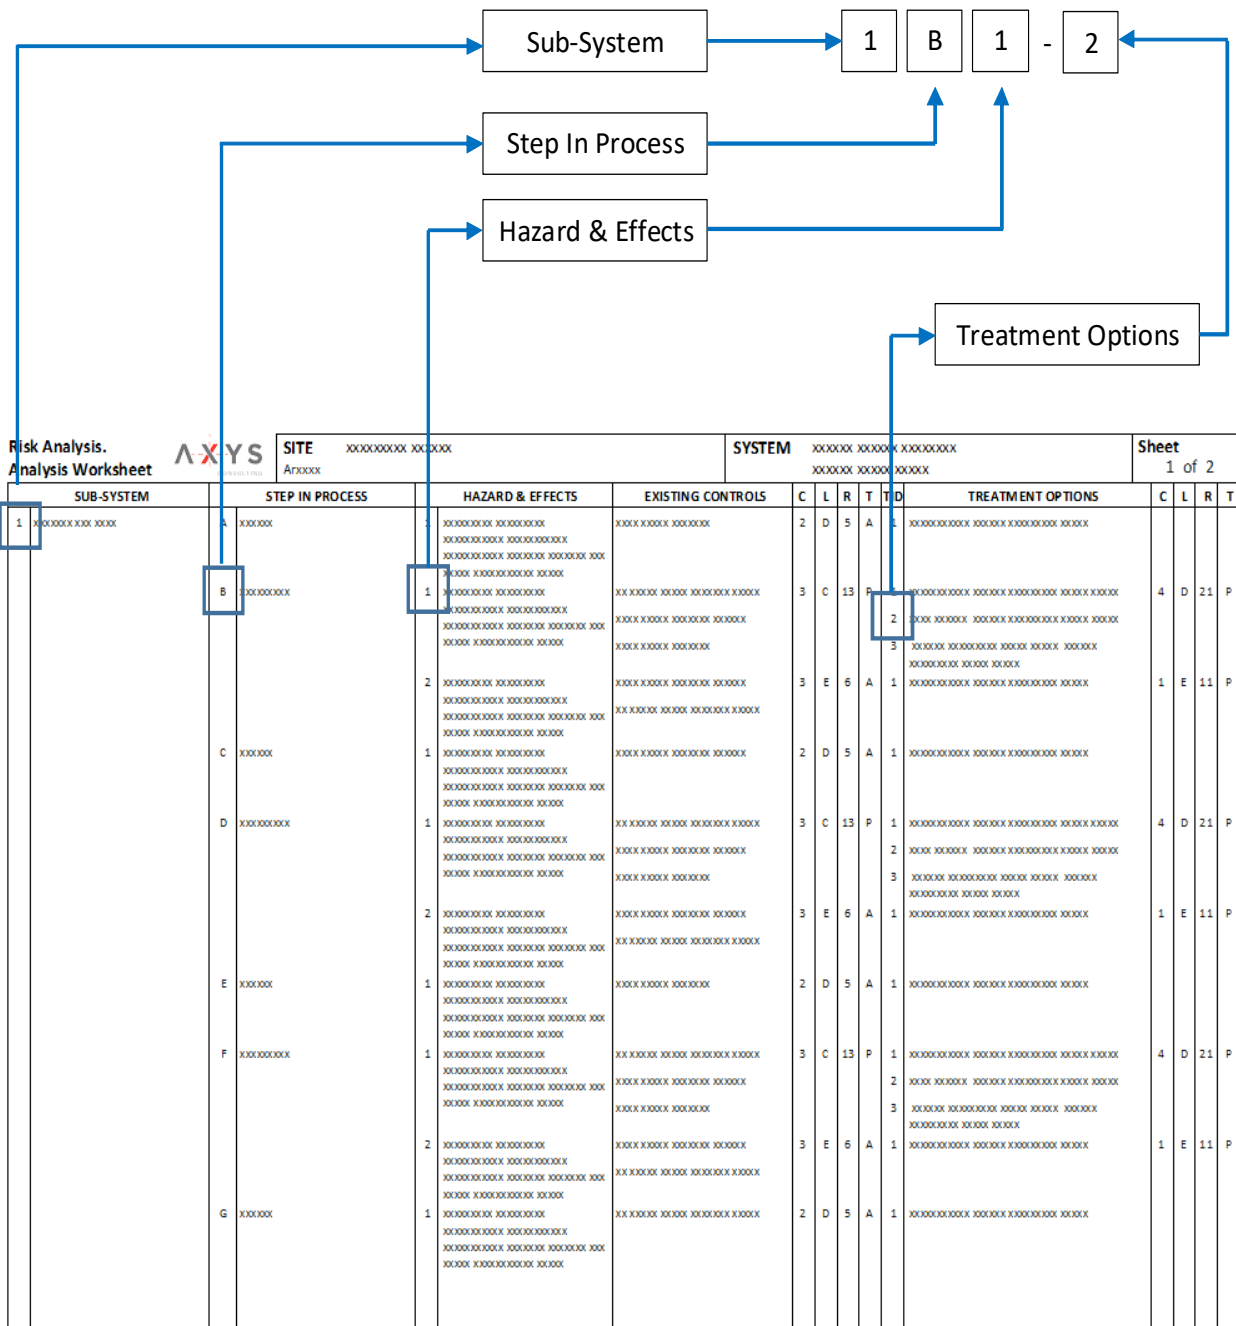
Sub-System

1 B 1 - 2

Step In Process

Hazard & Effects

Treatment Options

Risk Analysis.
Analysis Worksheet

AXYS

SITE xxxxxxxxx xxxxxx
Arxxxx

SYSTEM xxxxxx xxxxx xxxxxxx
xxxxxx xxxxx xxxxx

Sheet
1 of 2

| SUB-SYSTEM | | STEP IN PROCESS | | HAZARD & EFFECTS | EXISTING CONTROLS | C | L | R | T | TD | TREATMENT OPTIONS | C | L | R | T |
|---|---|---|---|---|---|---|---|---|---|---|---|---|---|---|---|
| 1 | xxxxxxx xxx xxxx | A | xxxxxx | 1 | xxxxxxxx xxxxxxxx xxxxxxxxxx xxxxxxxxxx xxxxxxxxxx xxxxxx xxxxxx xxx xxxx xxxxxxxxxx xxxx | xxxx xxxxx xxxxxx | 2 | D | 5 | A | 1 | xxxxxxxxxx xxxxxx xxxxxxxxxx xxxxx | | | | |
| | | B | xxxxxxxx | 1 | xxxxxxxx xxxxxxxx xxxxxxxxxx xxxxxxxxxx xxxxxxxxxx xxxxxx xxxxxx xxx xxxx xxxxxxxxxx xxxx | xx xxxxx xxxxx xxxxxxx xxxxx xxxx xxxxx xxxxxx xxxxxx xxxx xxxxx xxxxxx | 3 | C | 13 | P | 1 | xxxxxxxxxx xxxxxx xxxxxxxxxx xxxxx xxxxx | 4 | D | 21 | P |
| | | | | | | | | | | | 2 | xxxx xxxxxx xxxxxx xxxxxxxxxx xxxxx xxxxx | | | | |
| | | | | | | | | | | | 3 | xxxxxx xxxxxxxxx xxxxx xxxxx xxxxxx xxxxxxxxx xxxx xxxxx | | | | |
| | | | | 2 | xxxxxxxx xxxxxxxx xxxxxxxxxx xxxxxxxxxx xxxxxxxxxx xxxxxx xxxxxx xxx xxxx xxxxxxxxxx xxxx | xxxx xxxxx xxxxxx xxxxxx xx xxxxx xxxxx xxxxxxx xxxxx | 3 | E | 6 | A | 1 | xxxxxxxxxx xxxxxx xxxxxxxxxx xxxxx | 1 | E | 11 | P |
| | | C | xxxxxx | 1 | xxxxxxxx xxxxxxxx xxxxxxxxxx xxxxxxxxxx xxxxxxxxxx xxxxxx xxxxxx xxx xxxx xxxxxxxxxx xxxx | xxxx xxxxx xxxxxx xxxxxx | 2 | D | 5 | A | 1 | xxxxxxxxxx xxxxxx xxxxxxxxxx xxxxx | | | | |
| | | D | xxxxxxxx | 1 | xxxxxxxx xxxxxxxx xxxxxxxxxx xxxxxxxxxx xxxxxxxxxx xxxxxx xxxxxx xxx xxxx xxxxxxxxxx xxxx | xx xxxxx xxxxx xxxxxxx xxxxx xxxx xxxxx xxxxxx xxxxxx xxxx xxxxx xxxxxx | 3 | C | 13 | P | 1 | xxxxxxxxxx xxxxxx xxxxxxxxxx xxxxx xxxxx | 4 | D | 21 | P |
| | | | | | | | | | | | 2 | xxxx xxxxxx xxxxxx xxxxxxxxxx xxxxx xxxxx | | | | |
| | | | | | | | | | | | 3 | xxxxxx xxxxxxxxx xxxxx xxxxx xxxxxx xxxxxxxxx xxxx xxxxx | | | | |
| | | | | 2 | xxxxxxxx xxxxxxxx xxxxxxxxxx xxxxxxxxxx xxxxxxxxxx xxxxxx xxxxxx xxx xxxx xxxxxxxxxx xxxx | xxxx xxxxx xxxxxx xxxxxx xx xxxxx xxxxx xxxxxxx xxxxx | 3 | E | 6 | A | 1 | xxxxxxxxxx xxxxxx xxxxxxxxxx xxxxx | 1 | E | 11 | P |
| | | E | xxxxxx | 1 | xxxxxxxx xxxxxxxx xxxxxxxxxx xxxxxxxxxx xxxxxxxxxx xxxxxx xxxxxx xxx xxxx xxxxxxxxxx xxxx | xxxx xxxxx xxxxxx | 2 | D | 5 | A | 1 | xxxxxxxxxx xxxxxx xxxxxxxxxx xxxxx | | | | |
| | | F | xxxxxxxx | 1 | xxxxxxxx xxxxxxxx xxxxxxxxxx xxxxxxxxxx xxxxxxxxxx xxxxxx xxxxxx xxx xxxx xxxxxxxxxx xxxx | xx xxxxx xxxxx xxxxxxx xxxxx xxxx xxxxx xxxxxx xxxxxx xxxx xxxxx xxxxxx | 3 | C | 13 | P | 1 | xxxxxxxxxx xxxxxx xxxxxxxxxx xxxxx xxxxx | 4 | D | 21 | P |
| | | | | | | | | | | | 2 | xxxx xxxxxx xxxxxx xxxxxxxxxx xxxxx xxxxx | | | | |
| | | | | | | | | | | | 3 | xxxxxx xxxxxxxxx xxxxx xxxxx xxxxxx xxxxxxxxx xxxx xxxxx | | | | |
| | | | | 2 | xxxxxxxx xxxxxxxx xxxxxxxxxx xxxxxxxxxx xxxxxxxxxx xxxxxx xxxxxx xxx xxxx xxxxxxxxxx xxxx | xxxx xxxxx xxxxxx xxxxxx xx xxxxx xxxxx xxxxxxx xxxxx | 3 | E | 6 | A | 1 | xxxxxxxxxx xxxxxx xxxxxxxxxx xxxxx | 1 | E | 11 | P |
| | | G | xxxxxx | 1 | xxxxxxxx xxxxxxxx xxxxxxxxxx xxxxxxxxxx xxxxxxxxxx xxxxxx xxxxxx xxx xxxx xxxxxxxxxx xxxx | xx xxxxx xxxxx xxxxxxx xxxxx | 2 | D | 5 | A | 1 | xxxxxxxxxx xxxxxx xxxxxxxxxx xxxxx | | | | |